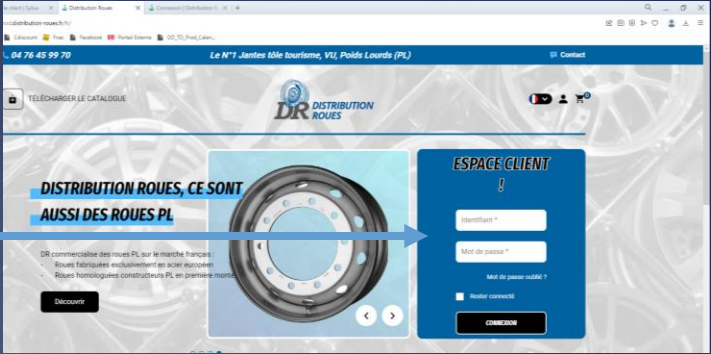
client | Solue | Distribution Roues | Connexion | Distribution

distribution-roues.fr/fr/

Cdiscount | Free | Facebook | Portail Externe | DO_TD_Prod_Calen...

04 76 45 99 70

Le N°1 Jantes tôle tourisme, VU, Poids Lourds (PL)

Contact

TÉLÉCHARGER LE CATALOGUE

DR DISTRIBUTION ROUES

0

DISTRIBUTION ROUES, CE SONT AUSSI DES ROUES PL

DR commercialise des roues PL sur le marché français :

- Roues fabriquées exclusivement en acier européen
- Roues homologuées constructeurs PL en première monte

Découvrir

ESPACE CLIENT !

Identifiant *

Mot de passe *

Mot de passe oublié ?

Rester connecté

CONNEXION